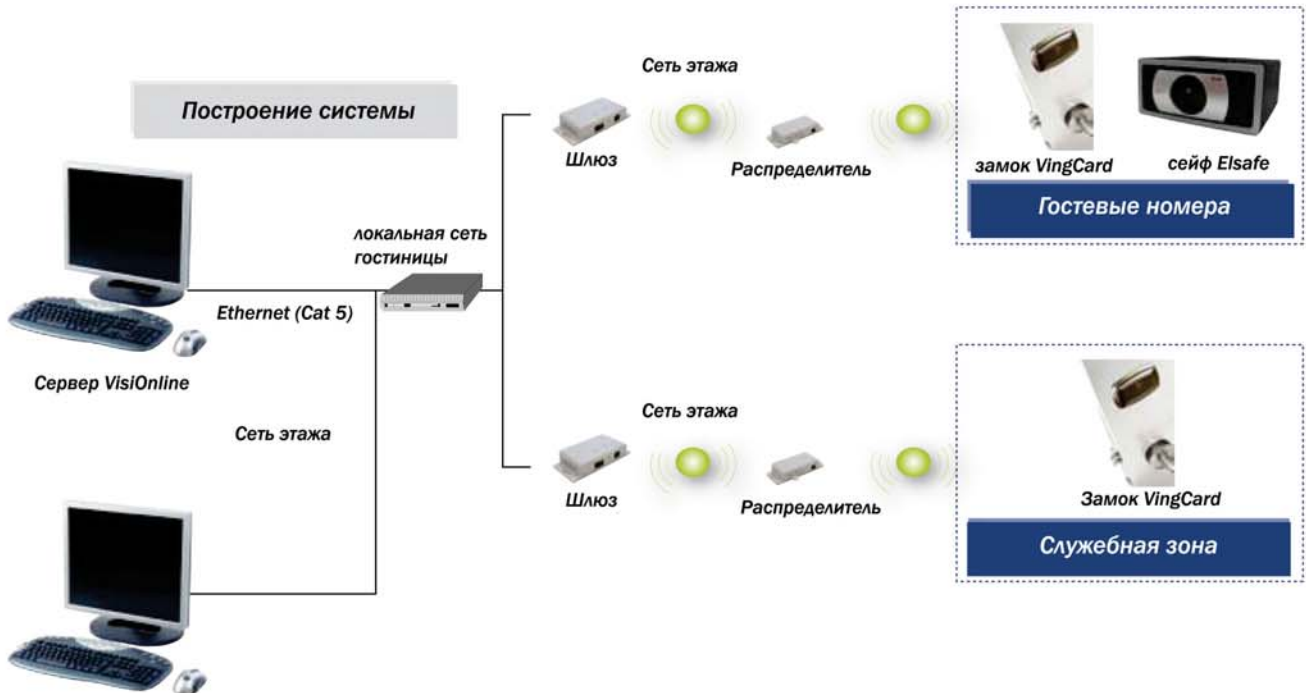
Построение системы

Сеть этажа

Шлюз

Распределитель

замок VingCard

сейф Elsafe

Гостевые номера

локальная сеть гостиницы

Ethernet (Cat 5)

Сервер VisiOnline

Сеть этажа

Сеть этажа

Шлюз

Распределитель

Замок VingCard

Служебная зона